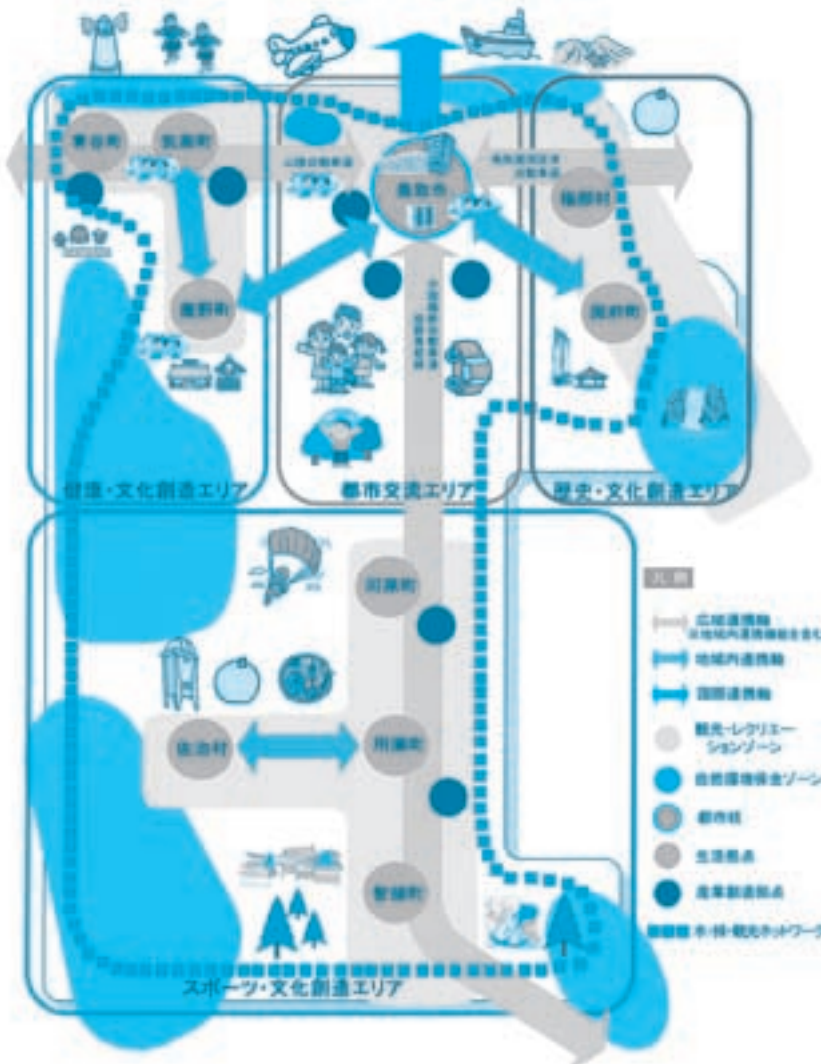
青谷町
気高町
鳥取市
福部村
鹿野町
国府町
住環・文化創造エリア
都市交流エリア
歴史・文化創造エリア
河原町
佐治村
用瀬町
智頭町
スポーツ・文化創造エリア
凡例
広域連携軸
地域内連携軸
圏域連携軸
観光・レクリエーションゾーン
自然環境保全ゾーン
都市核
生活拠点
産業創造拠点
水・緑・観光ネットワーク